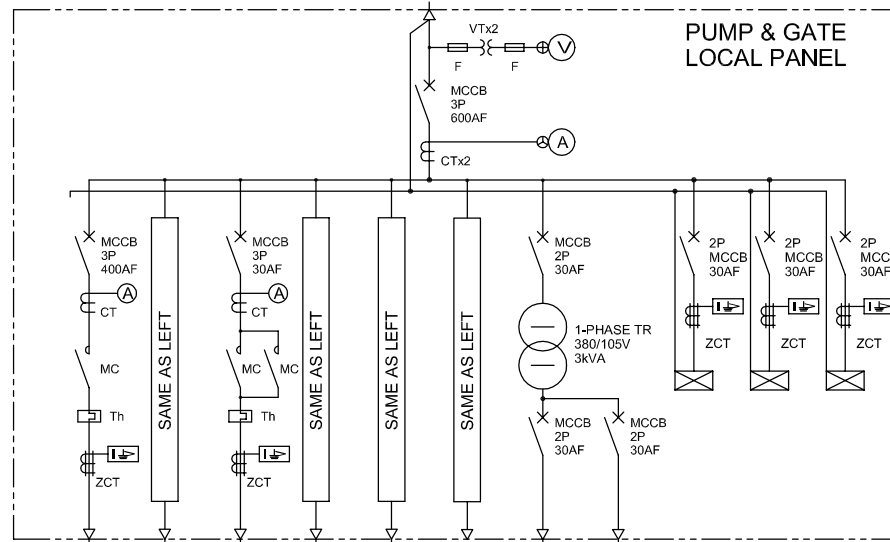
PUMP & GATE LOCAL PANEL

VTx2

F F

V

MCCB
3P
600AF

A

CTx2

MCCB
3P
400AF

A

CT

MC

Th

ZCT

SAME AS LEFT

MCCB
3P
30AF

A

CT

MC MC

Th

ZCT

SAME AS LEFT

SAME AS LEFT

SAME AS LEFT

MCCB
2P
30AF

1-PHASE TR
380/105V
3kVA

MCCB
2P
30AF

MCCB
2P
30AF

2P
MCCB
30AF

ZCT

2P
MCCB
30AF

ZCT

2P
MCC
30AF

ZCT